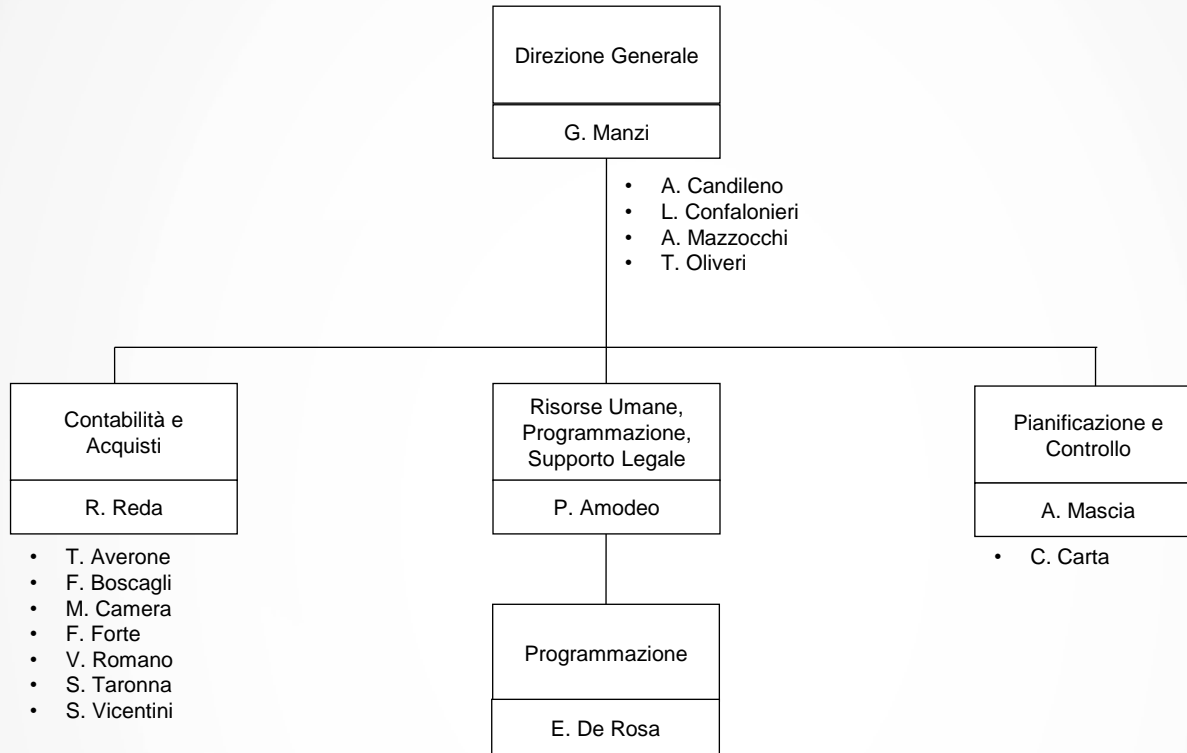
Direzione Generale

G. Manzi

- A. Candileno
- L. Confalonieri
- A. Mazzocchi
- T. Oliveri

Contabilità e Acquisti

R. Reda

- T. Averone
- F. Boscagli
- M. Camera
- F. Forte
- V. Romano
- S. Taronna
- S. Vicentini

Risorse Umane, Programmazione, Supporto Legale

P. Amodeo

Programmazione

E. De Rosa

Pianificazione e Controllo

A. Mascia

- C. Carta